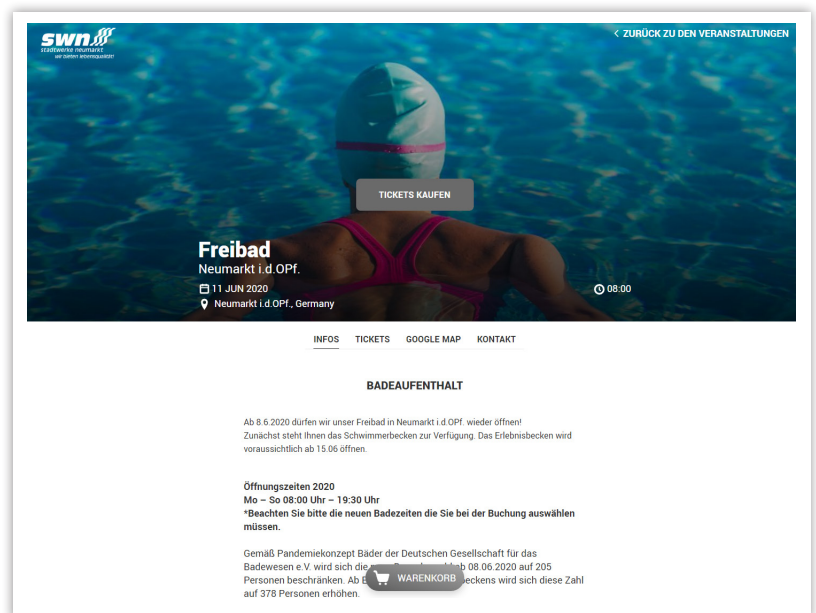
swn
stadtwerke neumarkt
wir bieten lebensqualität!

ZURÜCK ZU DEN VERANSTALTUNGEN

TICKETS KAUFEN

Freibad
Neumarkt i.d.OPf.
11 JUN 2020
Neumarkt i.d.OPf., Germany
08:00

INFOS TICKETS GOOGLE MAP KONTAKT

BADEAUFENTHALT

Ab 8.6.2020 dürfen wir unser Freibad in Neumarkt i.d.OPf. wieder öffnen!
Zunächst steht Ihnen das Schwimmerbecken zur Verfügung. Das Erlebnisbecken wird voraussichtlich ab 15.06 öffnen.

Öffnungszeiten 2020
Mo – So 08:00 Uhr – 19:30 Uhr
*Beachten Sie bitte die neuen Badezeiten die Sie bei der Buchung auswählen müssen.

Gemäß Pandemiekonzept Bäder der Deutschen Gesellschaft für das Badewesen e.V. wird sich die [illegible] ab 08.06.2020 auf 205 Personen beschränken. Ab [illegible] beckens wird sich diese Zahl auf 378 Personen erhöhen.

WARENKORB